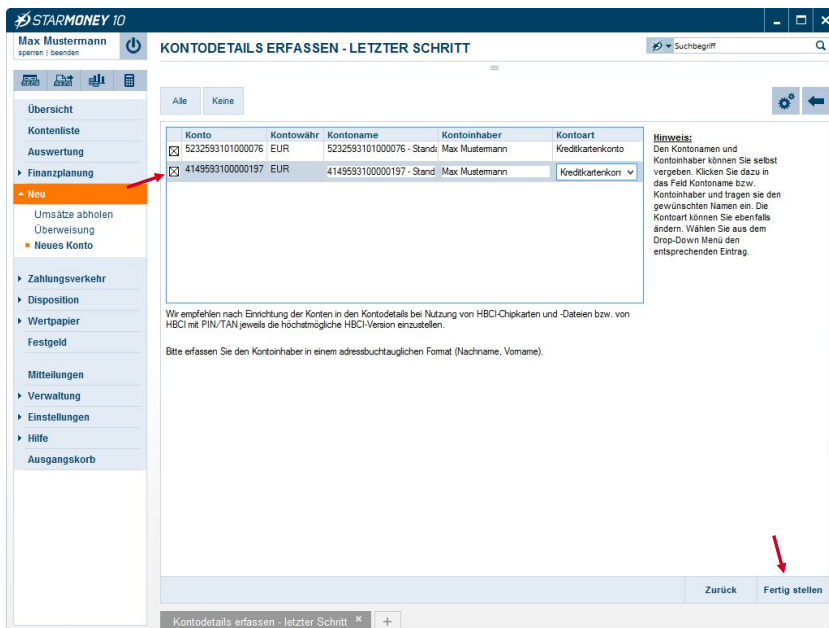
STARMONEY 10

Max Mustermann
sperren | beenden

KONTODETAILS ERFASSEN - LETZTER SCHRITT

Suchbegriff

Übersicht
Kontenliste
Auswertung
Finanzplanung
Neu
Umsätze abholen
Überweisung
Neues Konto
Zahlungsverkehr
Disposition
Wertpapier
Festgeld
Mitteilungen
Verwaltung
Einstellungen
Hilfe
Ausgangskorb

Alle
Keine

| | Konto | Kontowähr | Kontoname | Kontoinhaber | Kontoart |
|---|---|---|---|---|---|
| ☒ | 5232593101000076 | EUR | 5232593101000076 - Standa | Max Mustermann | Kreditkartenkonto |
| ☒ | 4149593100000197 | EUR | 4149593100000197 - Stand | Max Mustermann | Kreditkartenkon |

Hinweis:
Den Kontonamen und Kontoinhaber können Sie selbst vergeben. Klicken Sie dazu in das Feld Kontoname bzw. Kontoinhaber und tragen sie den gewünschten Namen ein. Die Kontoart können Sie ebenfalls ändern. Wählen Sie aus dem Drop-Down Menü den entsprechenden Eintrag.

Wir empfehlen nach Einrichtung der Konten in den Kontodetails bei Nutzung von HBCI-Chipkarten und -Dateien bzw. von HBCI mit PIN/TAN jeweils die höchstmögliche HBCI-Version einzustellen.

Bitte erfassen Sie den Kontoinhaber in einem adressbuchtauglichen Format (Nachname, Vorname).

Zurück
Fertig stellen

Kontodetails erfassen - letzter Schritt